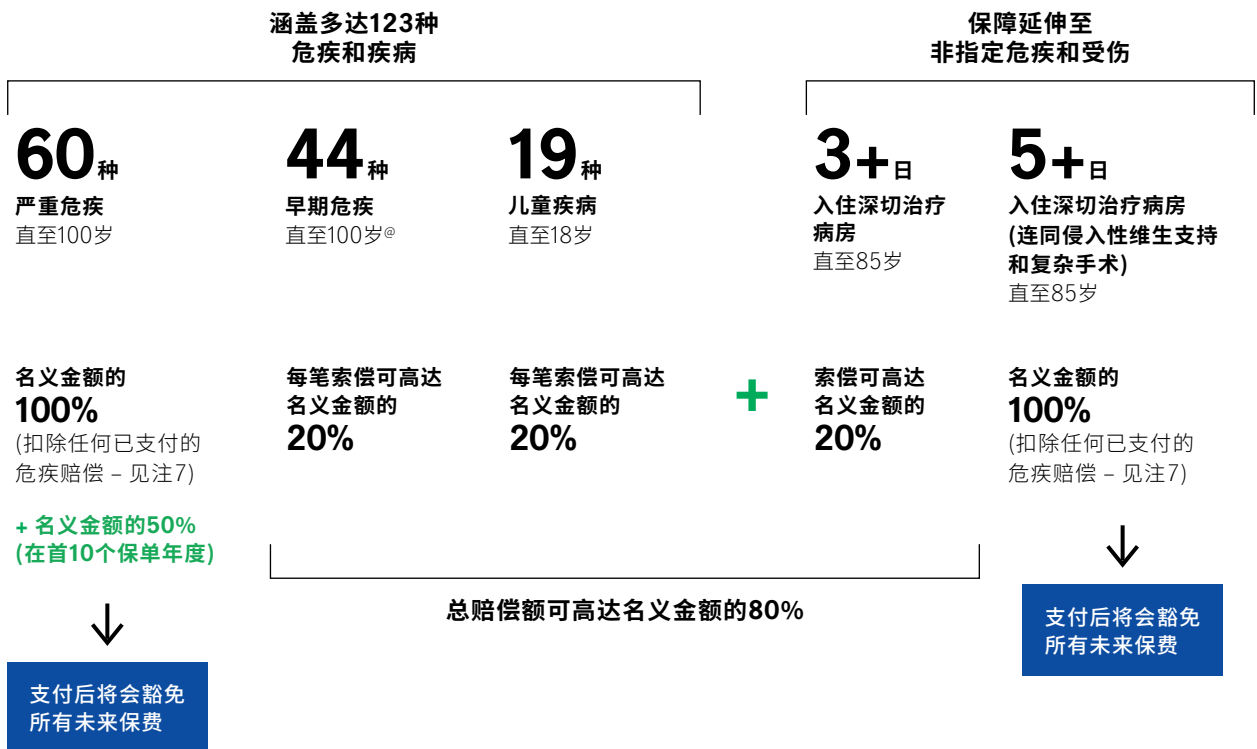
涵盖多达123种
危疾和疾病

保障延伸至
非指定危疾和受伤

60种
严重危疾
直至100岁

44种
早期危疾
直至100岁@

19种
儿童疾病
直至18岁

3+日
入住深切治疗病房
直至85岁

5+日
入住深切治疗病房
(连同侵入性维生支持和复杂手术)
直至85岁

名义金额的
100%
(扣除任何已支付的危疾赔偿 – 见注7)

+ 名义金额的50%
(在首10个保单年度)

支付后将会豁免所有未来保费

每笔索偿可高达名义金额的
20%

每笔索偿可高达名义金额的
20%

+

索偿可高达名义金额的
20%

名义金额的
100%
(扣除任何已支付的危疾赔偿 – 见注7)

支付后将会豁免所有未来保费

总赔偿额可高达名义金额的80%